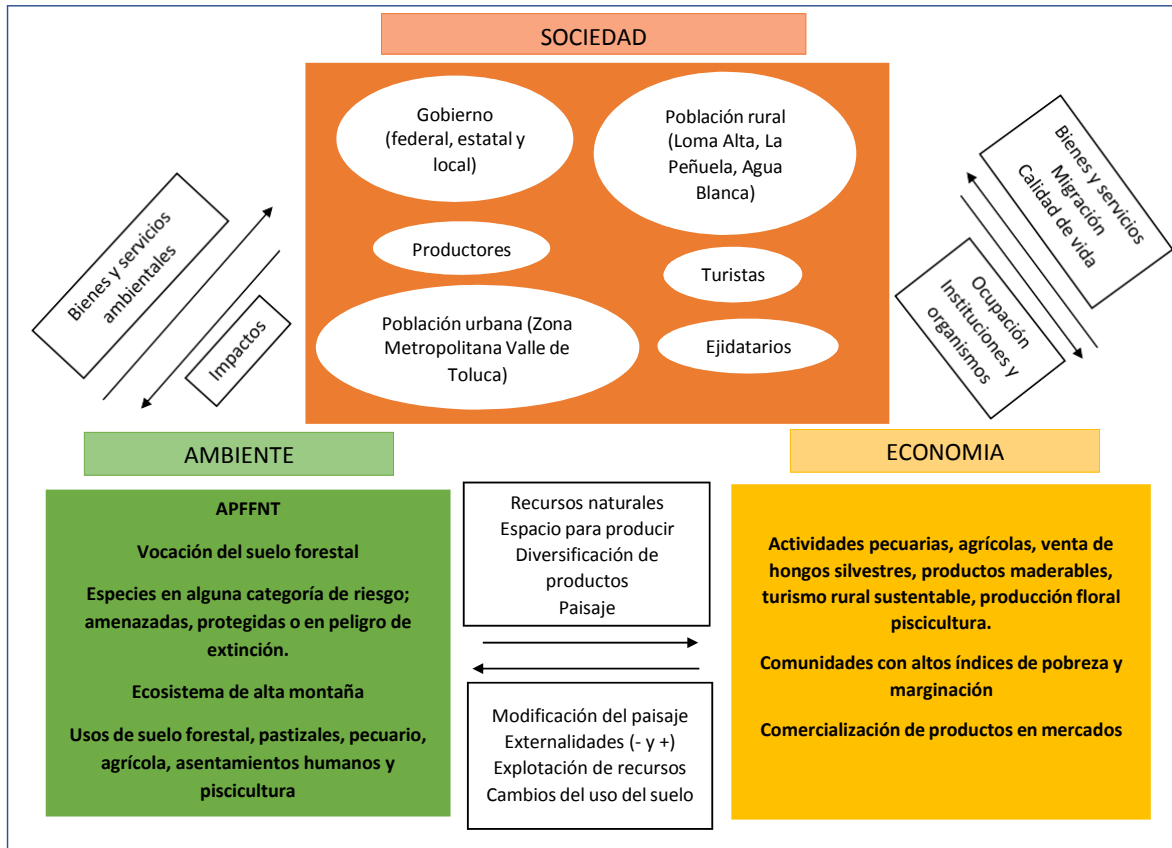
SOCIEDAD

Gobierno (federal, estatal y local)

Población rural (Loma Alta, La Peñuela, Agua Blanca)

Productores

Turistas

Población urbana (Zona Metropolitana Valle de Toluca)

Ejidatarios

Bienes y servicios ambientales

Impactos

Bienes y servicios
Migración
Calidad de vida

Ocupación
Instituciones y organismos

AMBIENTE

APFFNT

Vocación del suelo forestal

Especies en alguna categoría de riesgo; amenazadas, protegidas o en peligro de extinción.

Ecosistema de alta montaña

Usos de suelo forestal, pastizales, pecuario, agrícola, asentamientos humanos y piscicultura

Recursos naturales
Espacio para producir
Diversificación de productos
Paisaje

Modificación del paisaje
Externalidades (- y +)
Explotación de recursos
Cambios del uso del suelo

ECONOMIA

Actividades pecuarias, agrícolas, venta de hongos silvestres, productos maderables, turismo rural sustentable, producción floral piscicultura.

Comunidades con altos índices de pobreza y marginación

Comercialización de productos en mercados